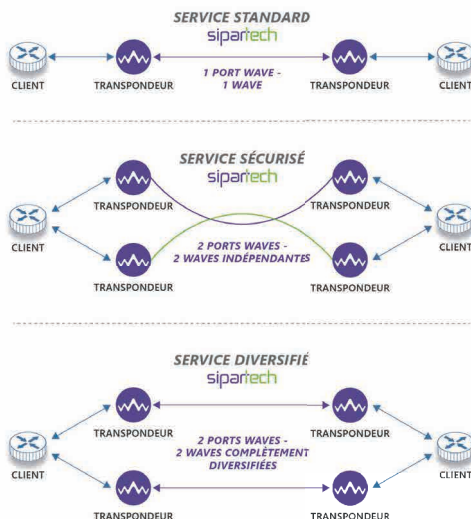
SERVICE STANDARD
sipartech

CLIENT
TRANSPONDEUR
1 PORT WAVE - 1 WAVE
TRANSPONDEUR
CLIENT

SERVICE SÉCURISÉ
sipartech

TRANSPONDEUR
TRANSPONDEUR
CLIENT
CLIENT
2 PORTS WAVES - 2 WAVES INDÉPENDANTES
TRANSPONDEUR
TRANSPONDEUR

SERVICE DIVERSIFIÉ
sipartech

TRANSPONDEUR
TRANSPONDEUR
2 PORTS WAVES - 2 WAVES COMPLÈTEMENT DIVERSIFIÉES
CLIENT
CLIENT
TRANSPONDEUR
TRANSPONDEUR